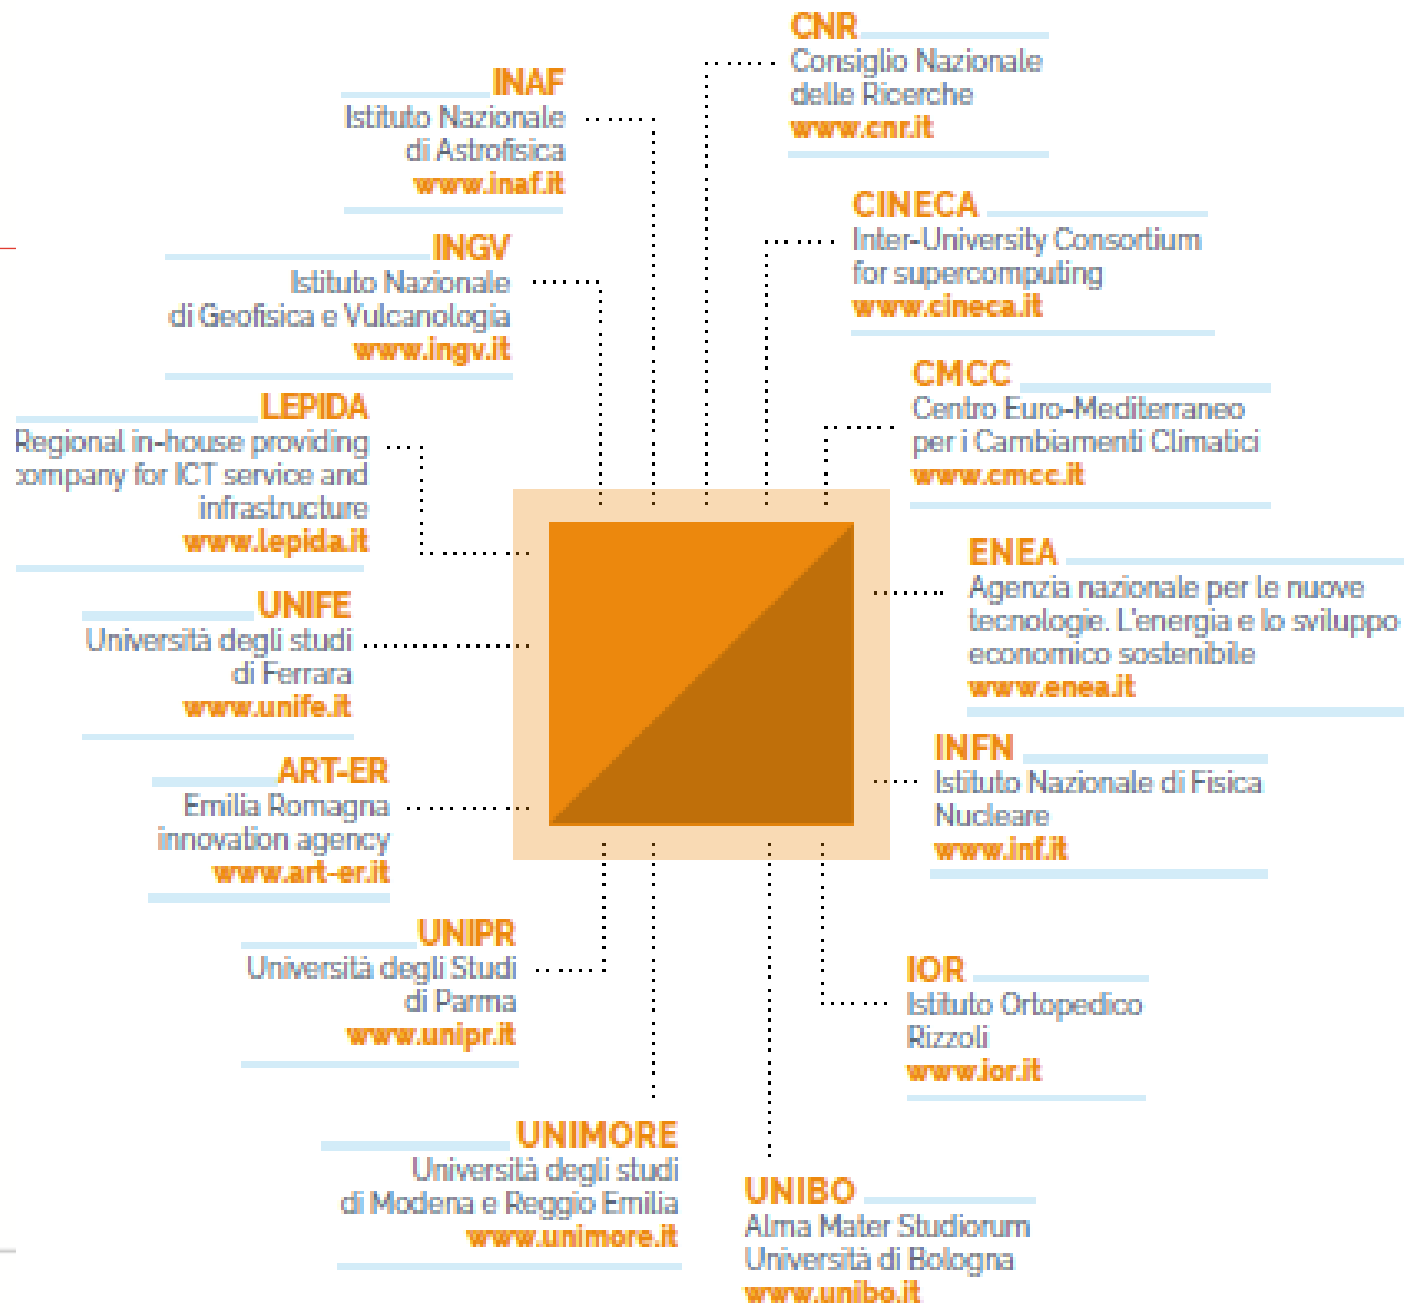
CNR
Consiglio Nazionale delle Ricerche
www.cnr.it

INAF
Istituto Nazionale di Astrofisica
www.inaf.it

CINECA
Inter-University Consortium for supercomputing
www.cineca.it

INGV
Istituto Nazionale di Geofisica e Vulcanologia
www.ingv.it

CMCC
Centro Euro-Mediterraneo per i Cambiamenti Climatici
www.cmcc.it

LEPIDA
Regional in-house providing company for ICT service and infrastructure
www.lepida.it

ENEA
Agenzia nazionale per le nuove tecnologie. L'energia e lo sviluppo economico sostenibile
www.enea.it

UNIFE
Università degli studi di Ferrara
www.unife.it

INFN
Istituto Nazionale di Fisica Nucleare
www.inf.it

ART-ER
Emilia Romagna innovation agency
www.art-er.it

UNIPR
Università degli Studi di Parma
www.unipr.it

IOR
Istituto Ortopedico Rizzoli
www.ior.it

UNIMORE
Università degli studi di Modena e Reggio Emilia
www.unimore.it

UNIBO
Alma Mater Studiorum Università di Bologna
www.unibo.it